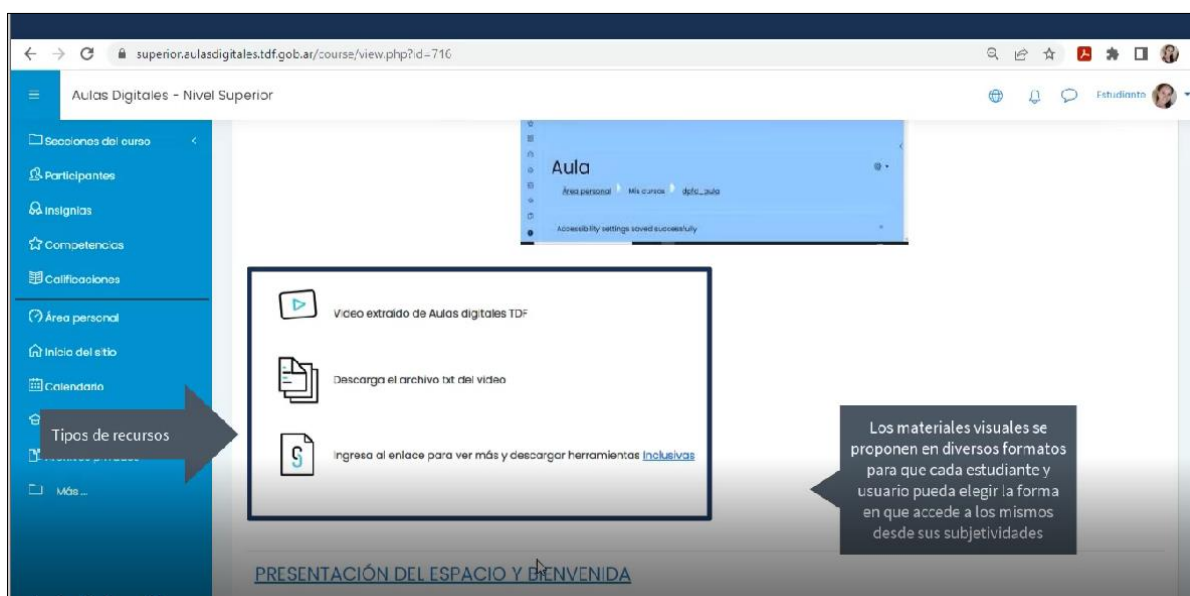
superior.aulasdigitales.tdf.gob.ar/course/view.php?id=716

Aulas Digitales - Nivel Superior

Estudiante

Secciones del curso

Participantes

Insignias

Competencias

Calificaciones

Área personal

Inicio del sitio

Calendario

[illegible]

Más ...

Aula

Área personal Mis cursos dpfc_aula

Accessibility settings saved successfully

Tipos de recursos

Video extraído de Aulas digitales TDF

Descarga el archivo txt del video

Ingresa al enlace para ver más y descargar herramientas Inclusivas

Los materiales visuales se proponen en diversos formatos para que cada estudiante y usuario pueda elegir la forma en que accede a los mismos desde sus subjetividades

PRESENTACIÓN DEL ESPACIO Y BIENVENIDA